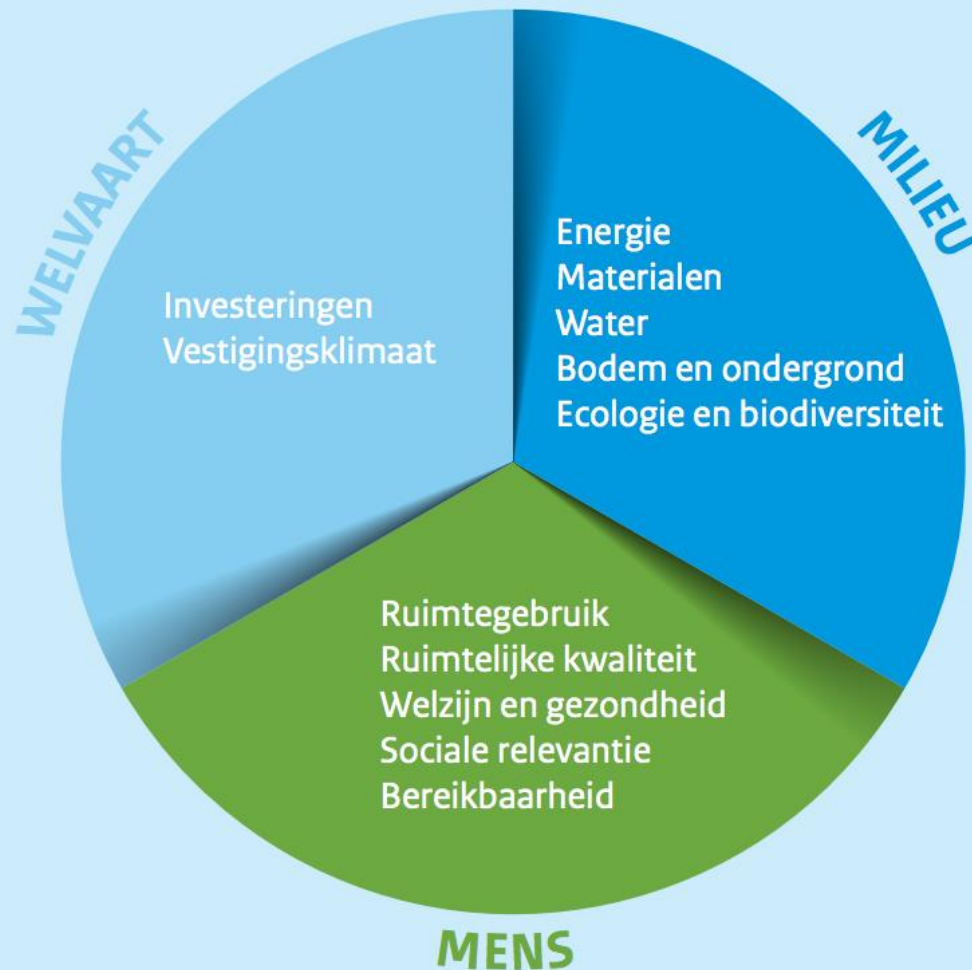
WELVAART

Investeringen
Vestigingsklimaat

MILIEU

Energie
Materialen
Water
Bodem en ondergrond
Ecologie en biodiversiteit

Ruimtegebruik
Ruimtelijke kwaliteit
Welzijn en gezondheid
Sociale relevantie
Bereikbaarheid

MENS